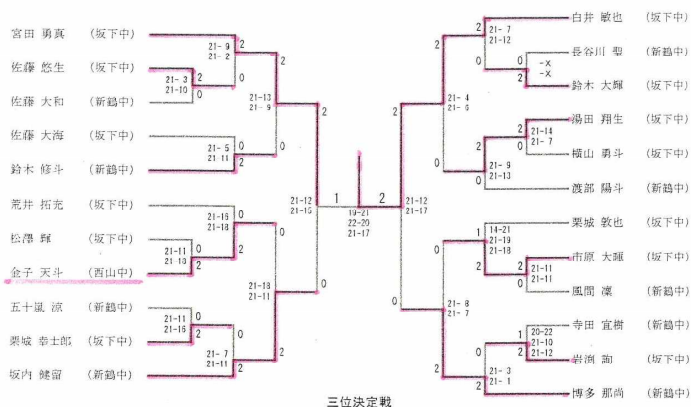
宮田 勇真 (坂下中)
佐藤 悠生 (坂下中)
佐藤 大和 (新鶴中)
佐藤 大海 (坂下中)
鈴木 修斗 (新鶴中)
荒井 拓充 (坂下中)
松澤 輝 (坂下中)
金子 天斗 (西山中)
五十嵐 涼 (新鶴中)
栗城 幸士郎 (坂下中)
坂内 健留 (新鶴中)

21-9
21-2
2
0
21-3
21-10
2
0
21-13
21-9
2
0
21-5
21-11
0
2
2
21-16
21-18
0
2
21-11
21-10
2
0
21-18
21-11
0
2
21-11
21-16
0
2
21-7
21-11
0
2
21-12
21-16
1
2
19-21
22-20
21-17
21-12
21-17

2
0
21-7
21-12
2
0
-X
-X
0
2
21-4
21-6
2
0
21-14
21-7
2
0
21-9
21-13
0
2
1
14-21
21-19
21-18
2
0
21-11
21-11
0
2
21-8
21-7
2
1
20-22
21-10
21-12
0
2
21-3
21-1
2

白井 敏也 (坂下中)
長谷川 聖 (新鶴中)
鈴木 大輝 (坂下中)
湯田 翔生 (坂下中)
横山 勇斗 (坂下中)
渡部 陽斗 (新鶴中)
栗城 敦也 (坂下中)
市原 大暉 (坂下中)
風間 凜 (新鶴中)
寺田 宜樹 (新鶴中)
岩渕 絢 (坂下中)
博多 那尚 (新鶴中)

三位決定戦